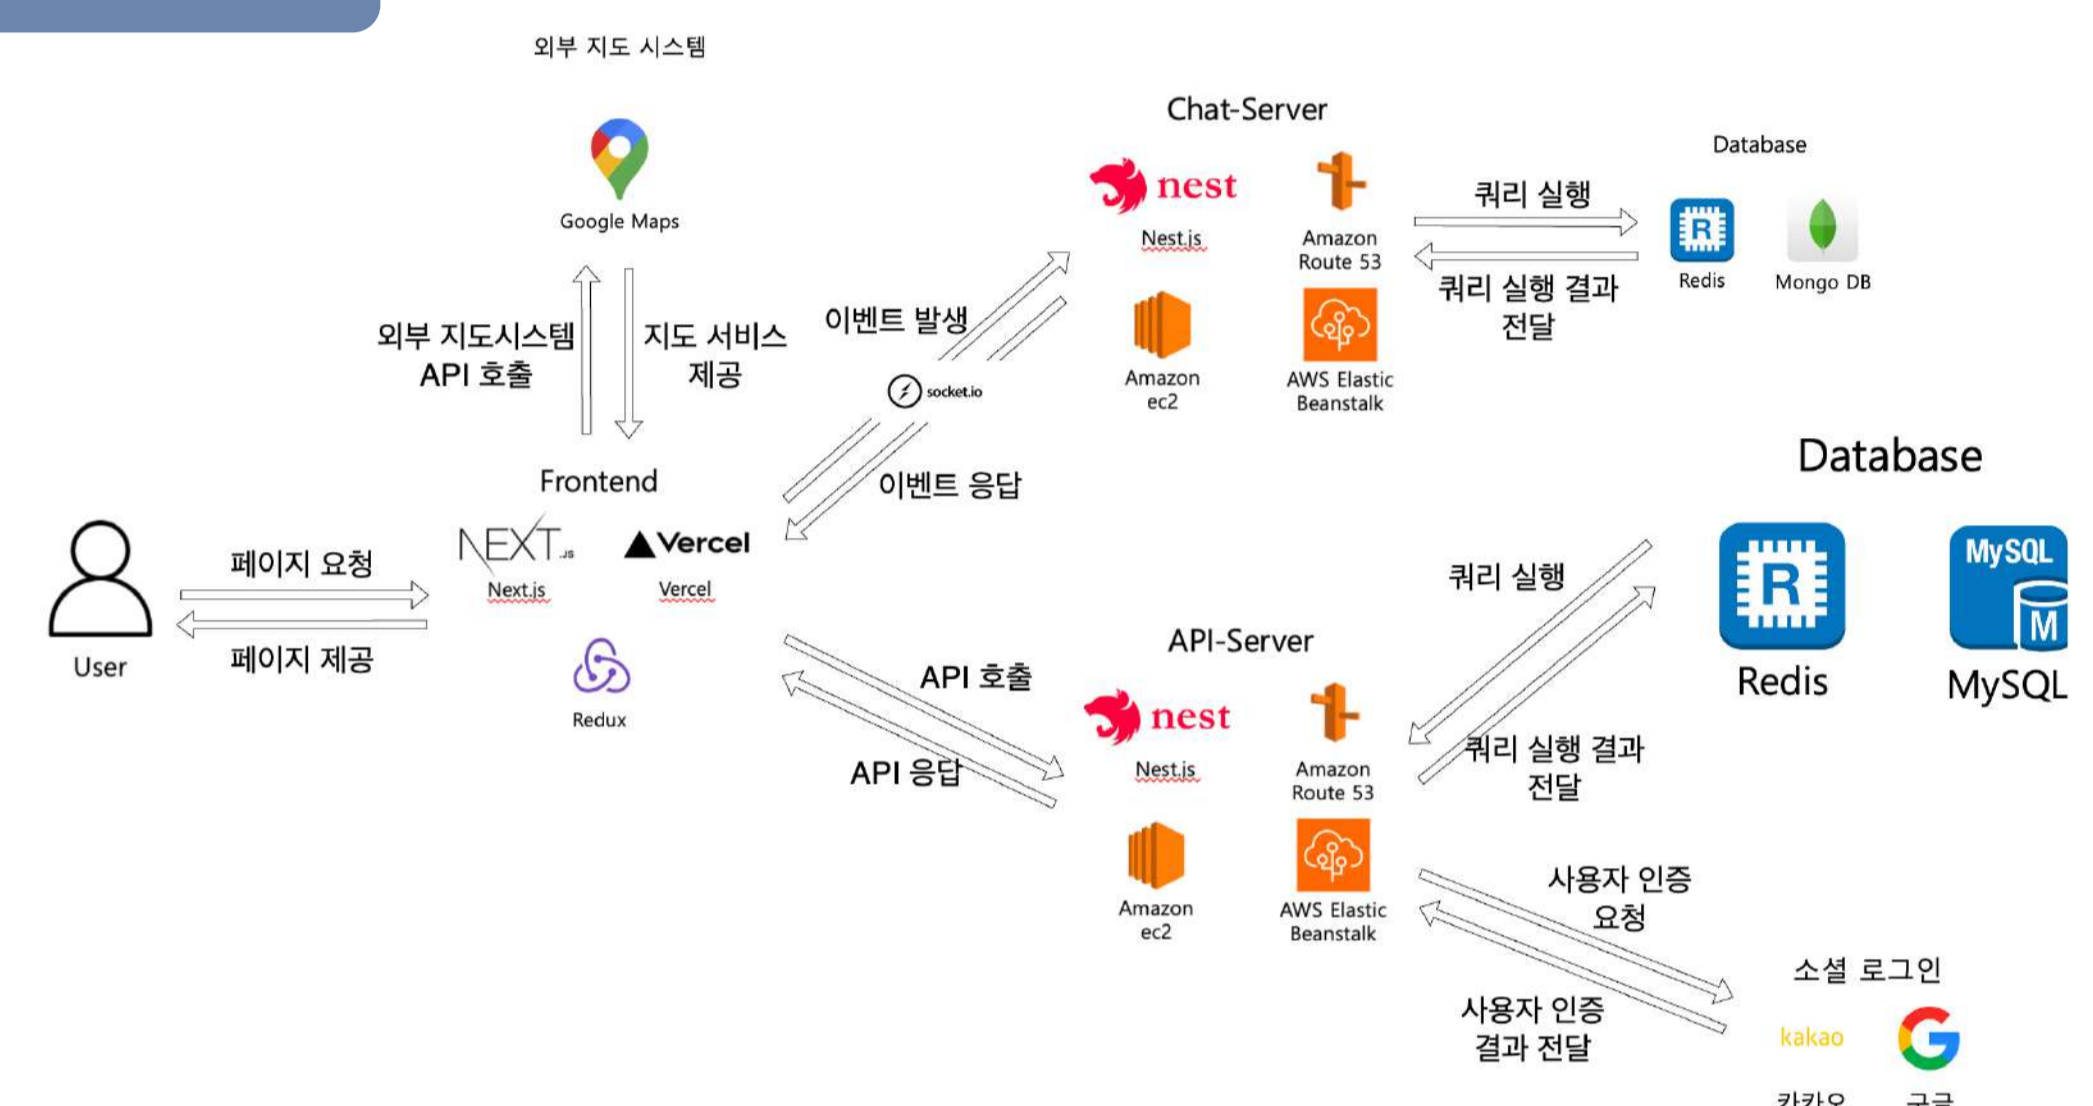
외부 지도 시스템

Google Maps

외부 지도시스템 API 호출

지도 서비스 제공

Frontend

NEXT.js
Next.js

Vercel
Vercel

Redux

User

페이지 요청

페이지 제공

이벤트 발생

socket.io

이벤트 응답

Chat-Server

nest
Nest.js

Amazon Route 53

Amazon ec2

AWS Elastic Beanstalk

쿼리 실행

쿼리 실행 결과 전달

Database

Redis

Mongo DB

API 호출

API 응답

API-Server

nest
Nest.js

Amazon Route 53

Amazon ec2

AWS Elastic Beanstalk

쿼리 실행

쿼리 실행 결과 전달

Database

Redis

MySQL
MySQL

사용자 인증 요청

사용자 인증 결과 전달

소셜 로그인

kakao

카카오

구글